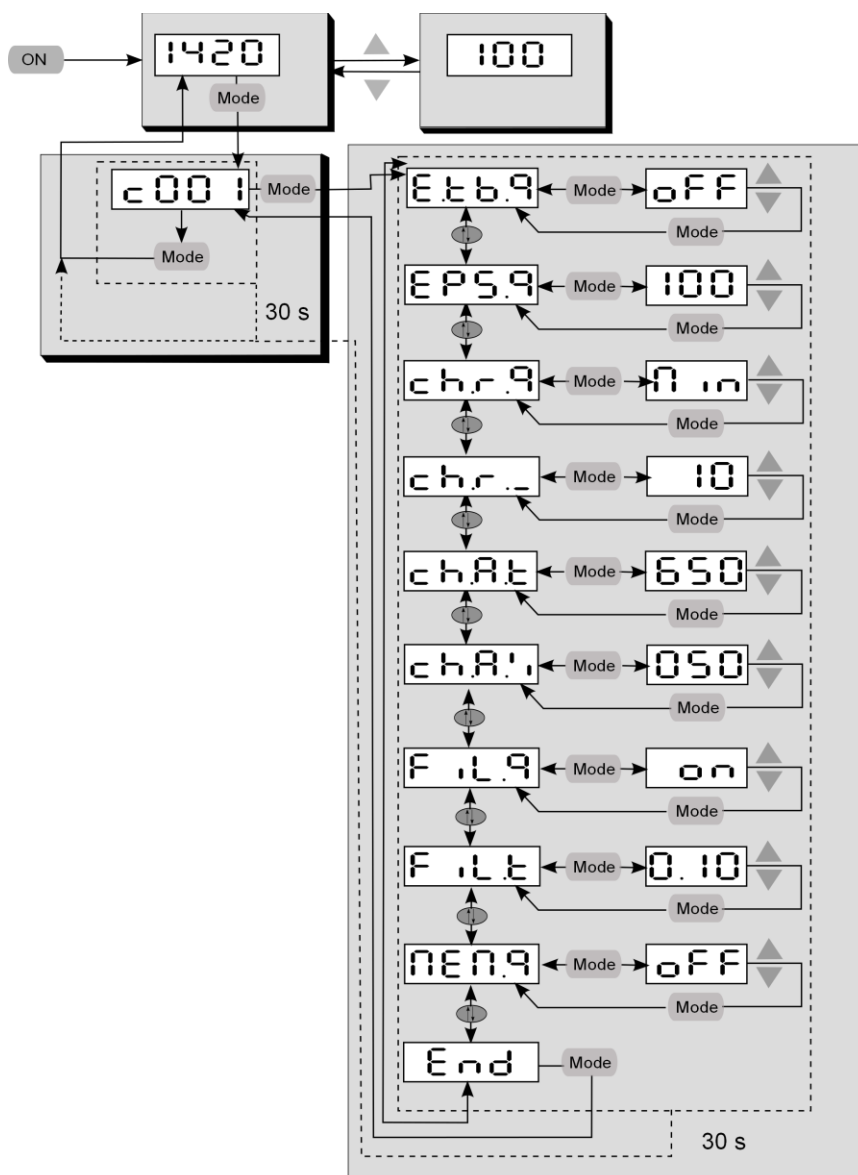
ON

1420

Mode

100

c001

Mode

Mode

30 s

E.tb.9

Mode

oFF

Mode

EPS.9

Mode

100

Mode

chr.9

Mode

Min

Mode

chr._

Mode

10

Mode

ch.At

Mode

650

Mode

ch.A'ı

Mode

050

Mode

F iL.9

Mode

on

Mode

F iL.t

Mode

0.10

Mode

MEM.9

Mode

oFF

Mode

End

Mode

30 s